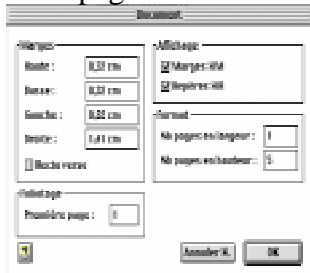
Document

Marges
Haute : 0,83 cm
Basse : 0,83 cm
Gauche : 0,83 cm
Droite : 1,41 cm
Reflets miroir

Affichage
Marges réelles
Repères réels

Format
Nb pages en largeur : 1
Nb pages en hauteur : 5

Numérotation
Première page : 1

Annuler OK